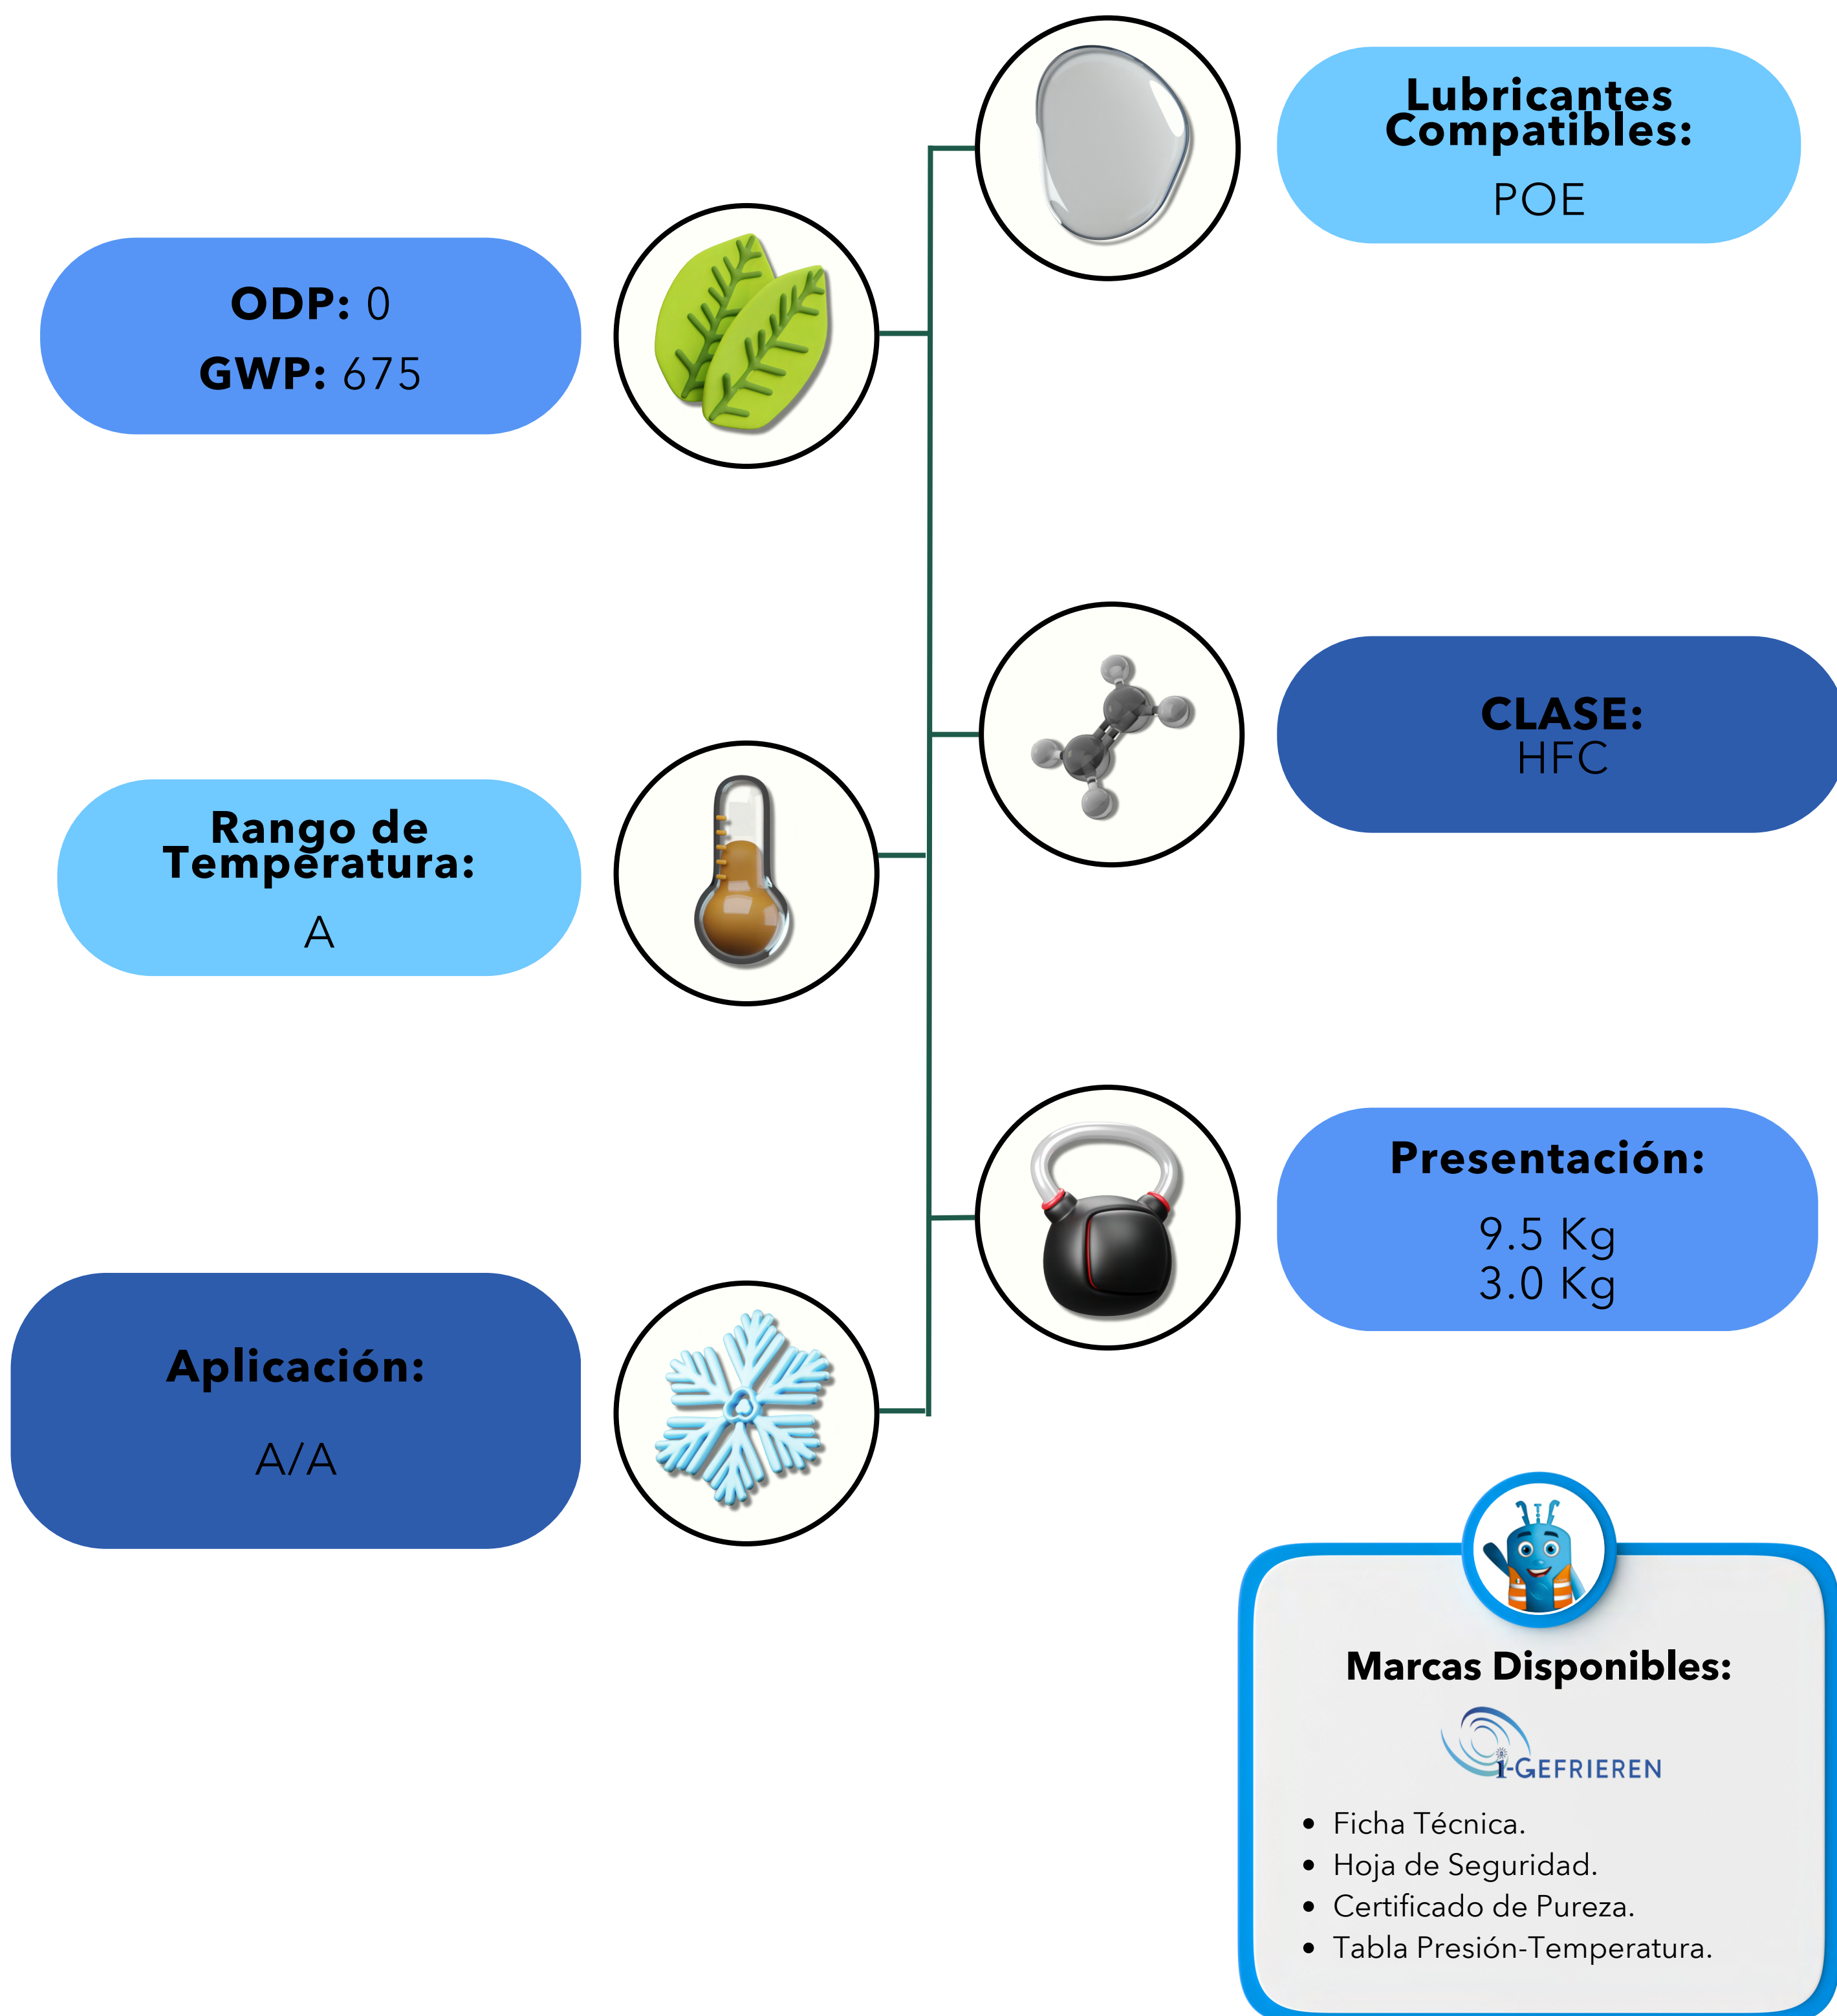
Lubricantes Compatibles:
POE

ODP: 0
GWP: 675

CLASE:
HFC

Rango de Temperatura:
A

Presentación:
9.5 Kg
3.0 Kg

Aplicación:
A/A

Marcas Disponibles:
I-GEFRIEREN

- Ficha Técnica.
- Hoja de Seguridad.
- Certificado de Pureza.
- Tabla Presión-Temperatura.